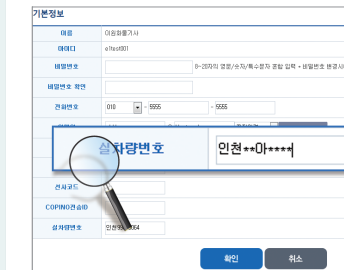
기본정보

| | |
|---|---|
| 이름 | 이원화물기사 |
| 아이디 | e1test001 |
| 비밀번호 | 8~20자의 영문/숫자/특수문자 조합 입력 + 비밀번호 변경시 |
| 비밀번호 확인 | |
| 전화번호 | 010 - 5555 - 5555 |
| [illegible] | |
| 전사코드 | |
| COPINO연결ID | |
| 실차량번호 | 인천99아9964 |

실차량번호 인천**아****

확인 취소